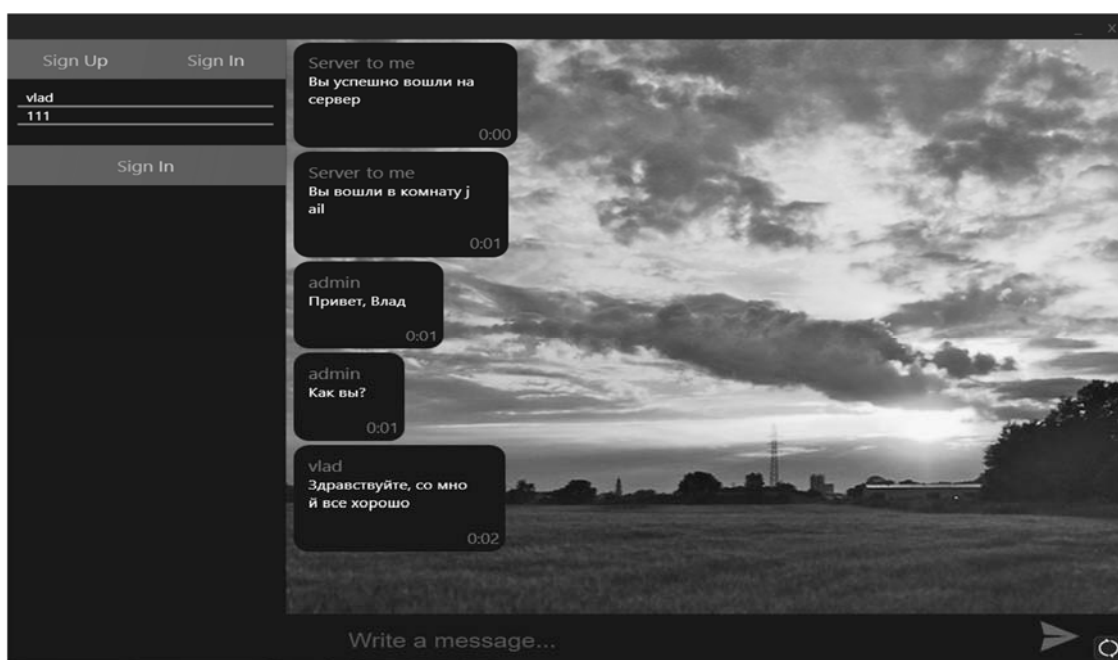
Sign Up Sign In

vlad

111

Sign In

Server to me
Вы успешно вошли на сервер
0:00

Server to me
Вы вошли в комнату j ail
0:01

admin
Привет, Влад
0:01

admin
Как вы?
0:01

vlad
Здравствуйте, со мно й все хорошо
0:02

Write a message...